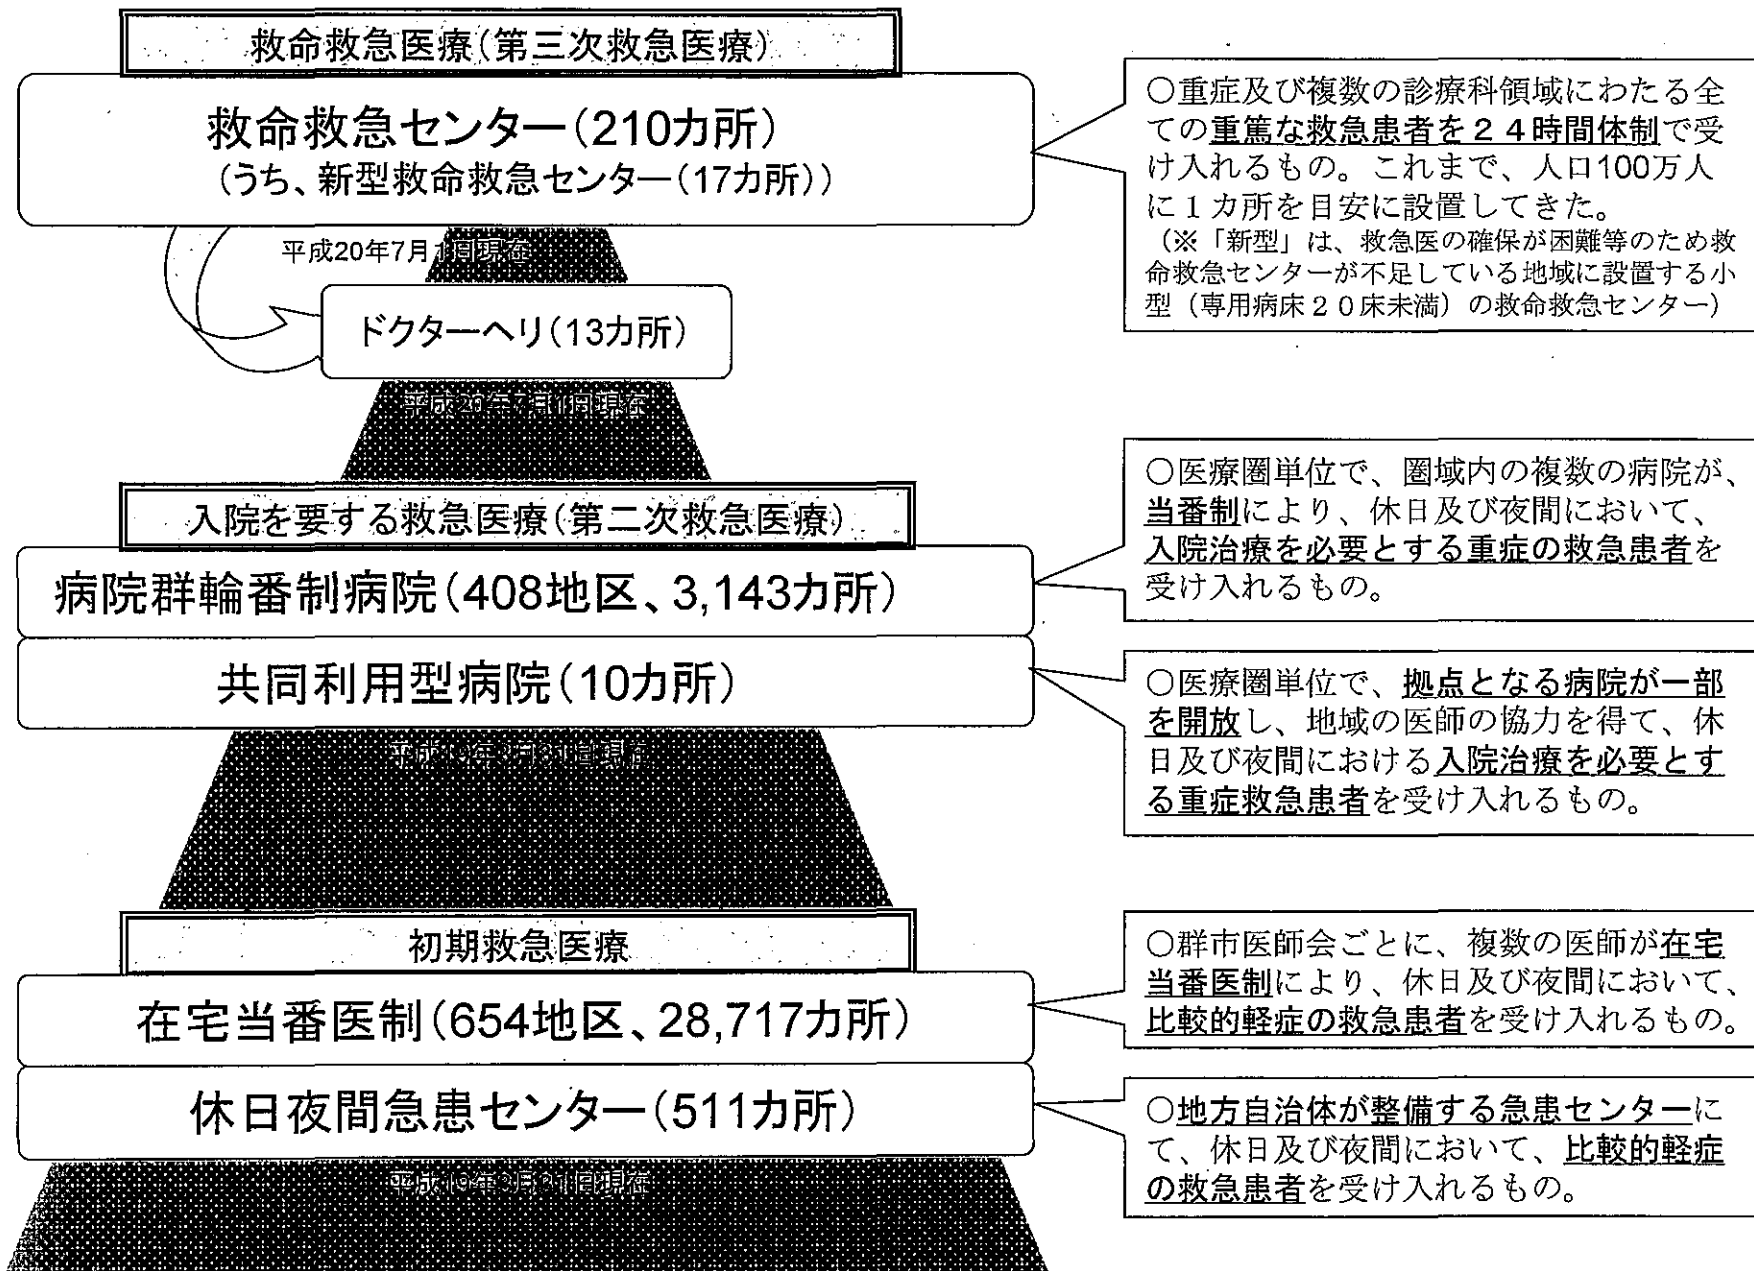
救命救急医療（第三次救急医療）

救命救急センター（210カ所）
（うち、新型救命救急センター（17カ所））

平成20年7月1日現在

ドクターヘリ（13カ所）

平成20年7月1日現在

○重症及び複数の診療科領域にわたる全ての重篤な救急患者を２４時間体制で受け入れるもの。これまで、人口100万人に１カ所を目安に設置してきた。
（※「新型」は、救急医の確保が困難等のため救命救急センターが不足している地域に設置する小型（専用病床２０床未満）の救命救急センター）

入院を要する救急医療（第二次救急医療）

病院群輪番制病院（408地区、3,143カ所）

共同利用型病院（10カ所）

平成19年3月31日現在

○医療圏単位で、圏域内の複数の病院が、当番制により、休日及び夜間において、入院治療を必要とする重症の救急患者を受け入れるもの。

○医療圏単位で、拠点となる病院が一部を開放し、地域の医師の協力を得て、休日及び夜間における入院治療を必要とする重症救急患者を受け入れるもの。

初期救急医療

在宅当番医制（654地区、28,717カ所）

休日夜間急患センター（511カ所）

平成19年3月31日現在

○群市医師会ごとに、複数の医師が在宅当番医制により、休日及び夜間において、比較的軽症の救急患者を受け入れるもの。

○地方自治体が整備する急患センターにて、休日及び夜間において、比較的軽症の救急患者を受け入れるもの。